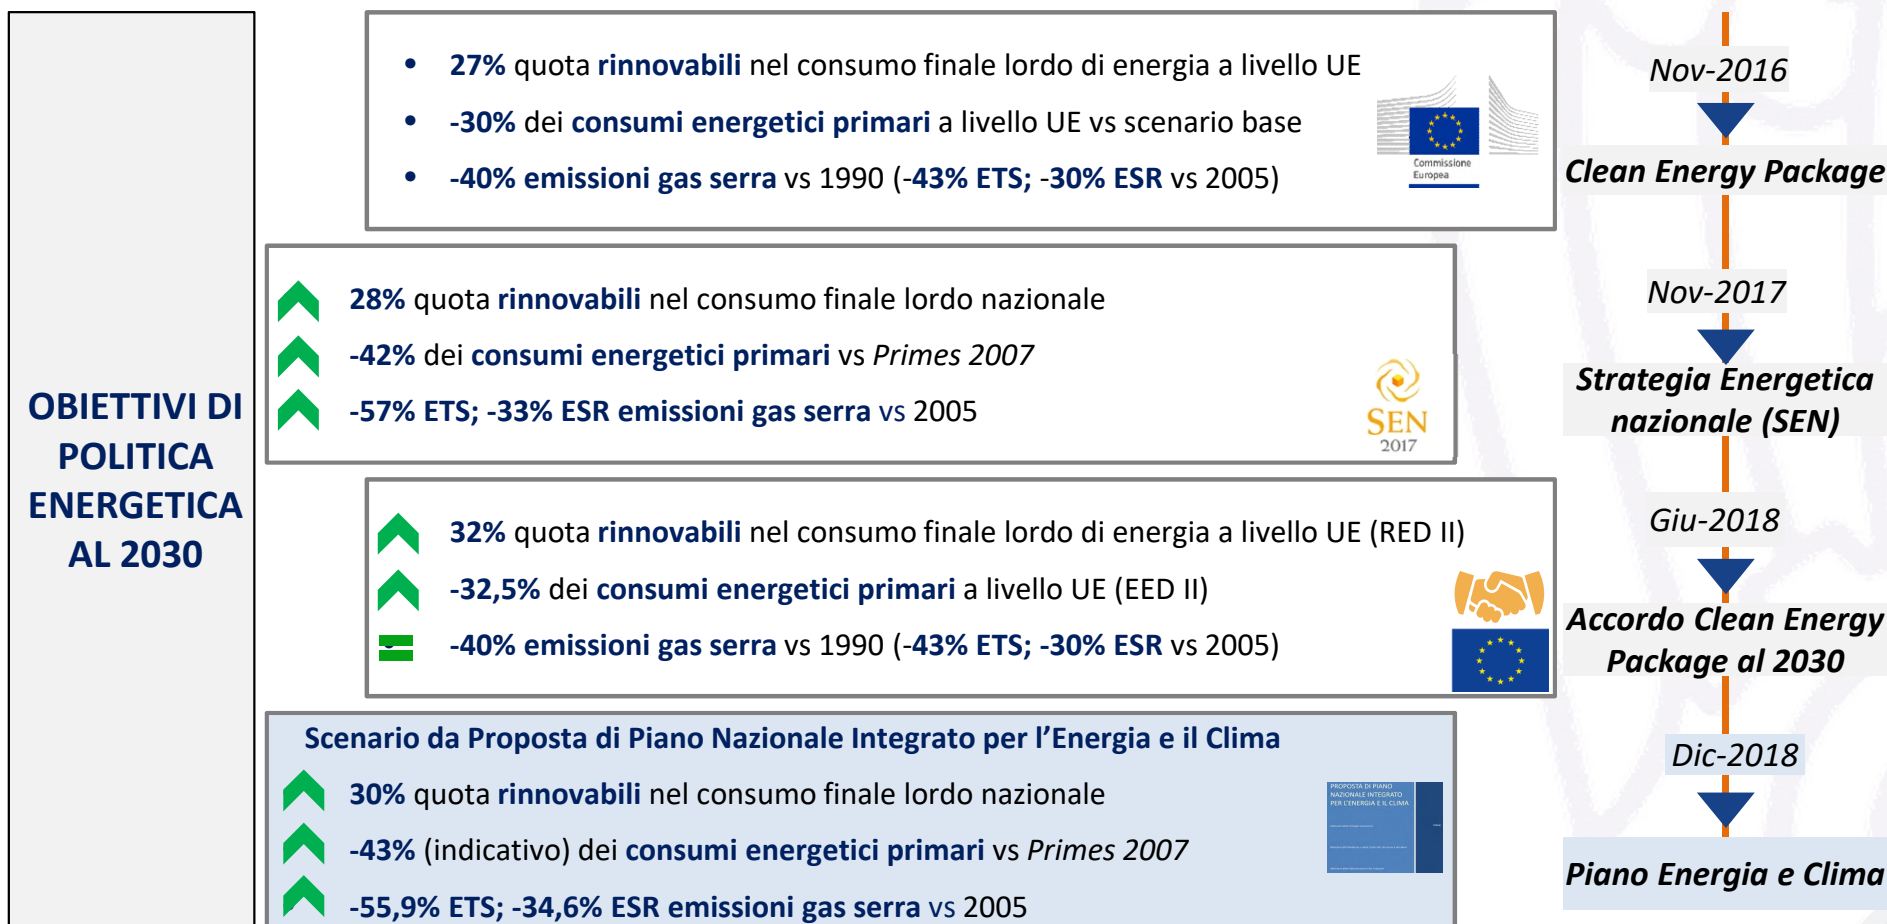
OBIETTIVI DI POLITICA ENERGETICA AL 2030

• 27% quota rinnovabili nel consumo finale lordo di energia a livello UE
• -30% dei consumi energetici primari a livello UE vs scenario base
• -40% emissioni gas serra vs 1990 (-43% ETS; -30% ESR vs 2005)

Commissione Europea

28% quota rinnovabili nel consumo finale lordo nazionale
-42% dei consumi energetici primari vs *Primes 2007*
-57% ETS; -33% ESR emissioni gas serra vs 2005

SEN 2017

32% quota rinnovabili nel consumo finale lordo di energia a livello UE (RED II)
-32,5% dei consumi energetici primari a livello UE (EED II)
-40% emissioni gas serra vs 1990 (-43% ETS; -30% ESR vs 2005)

Scenario da Proposta di Piano Nazionale Integrato per l'Energia e il Clima
30% quota rinnovabili nel consumo finale lordo nazionale
-43% (indicativo) dei consumi energetici primari vs *Primes 2007*
-55,9% ETS; -34,6% ESR emissioni gas serra vs 2005

PROPOSTA DI PIANO NAZIONALE INTEGRATO PER L'ENERGIA E IL CLIMA

*Nov-2016*
*Clean Energy Package*
*Nov-2017*
*Strategia Energetica nazionale (SEN)*
*Giu-2018*
*Accordo Clean Energy Package al 2030*
*Dic-2018*
*Piano Energia e Clima*